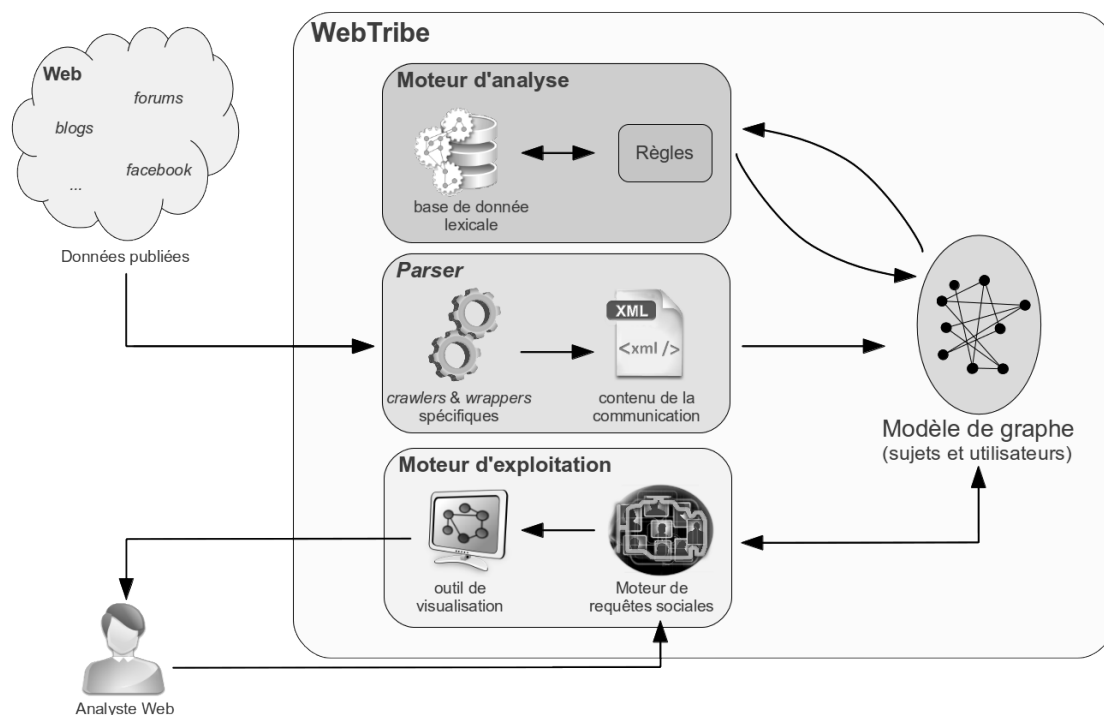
Web
forums
blogs
facebook
...

Données publiées

WebTribe

Moteur d'analyse

base de donnée lexicale

Règles

Parser

crawlers & wrappers spécifiques

XML
<xml />

contenu de la communication

Modèle de graphe
(sujets et utilisateurs)

Moteur d'exploitation

outil de visualisation

Moteur de requêtes sociales

Analyste Web